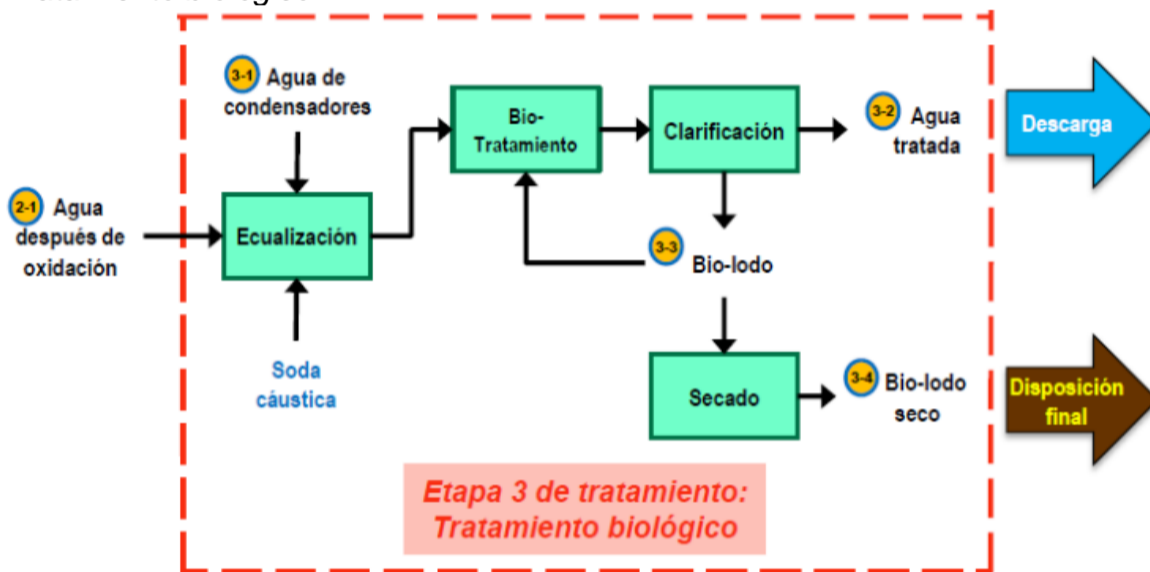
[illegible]

3-1 Agua de condensadores

2-1 Agua después de oxidación

Ecualización

Soda cáustica

Bio-Tratamiento

Clarificación

3-2 Agua tratada

Descarga

3-3 Bio-lodo

Secado

3-4 Bio-lodo seco

Disposición final

Etapa 3 de tratamiento: Tratamiento biológico